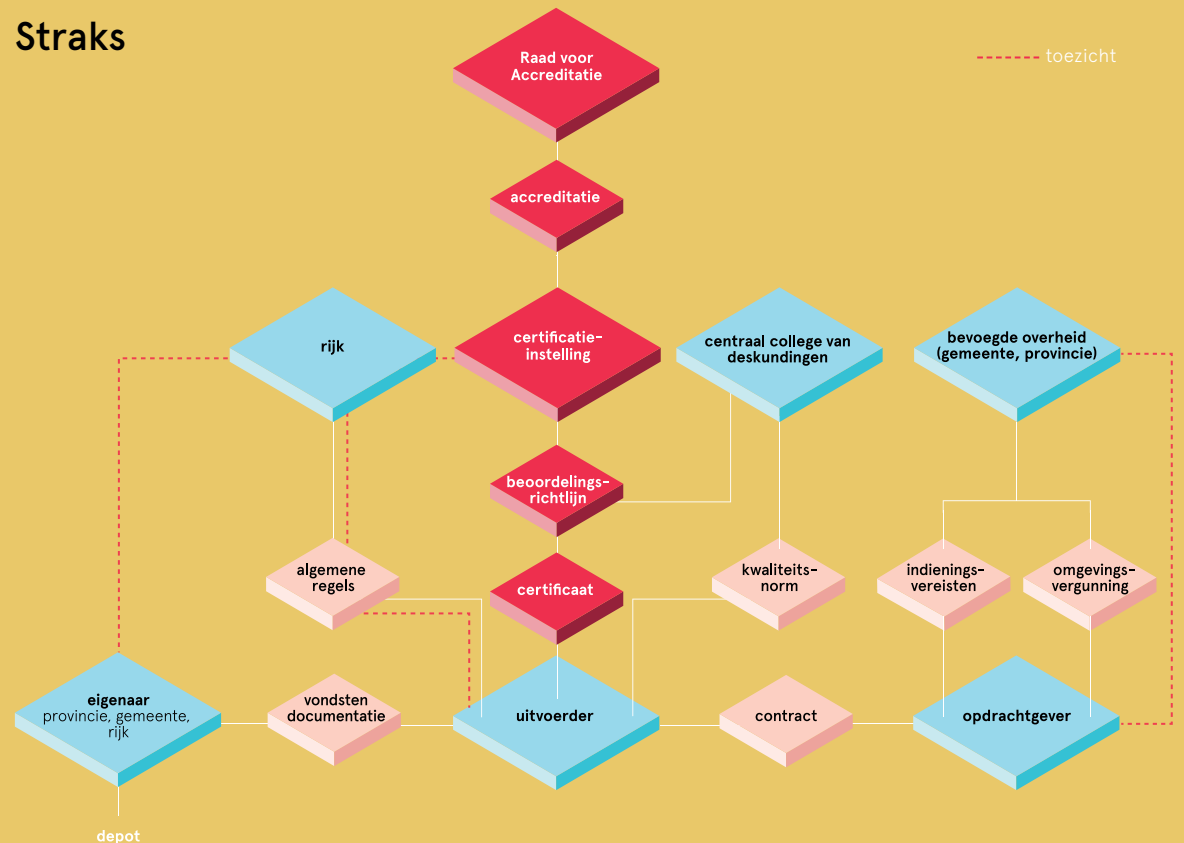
Straks

toezicht

Raad voor Accreditatie

accreditatie

rijk

certificatie-instelling

centraal college van deskundingen

bevoegde overheid (gemeente, provincie)

beoordelingsrichtlijn

algemene regels

certificaat

kwaliteitsnorm

indieningsvereisten

omgevingsvergunning

eigenaar
provincie, gemeente, rijk

vondsten documentatie

uitvoerder

contract

opdrachtgever

depot